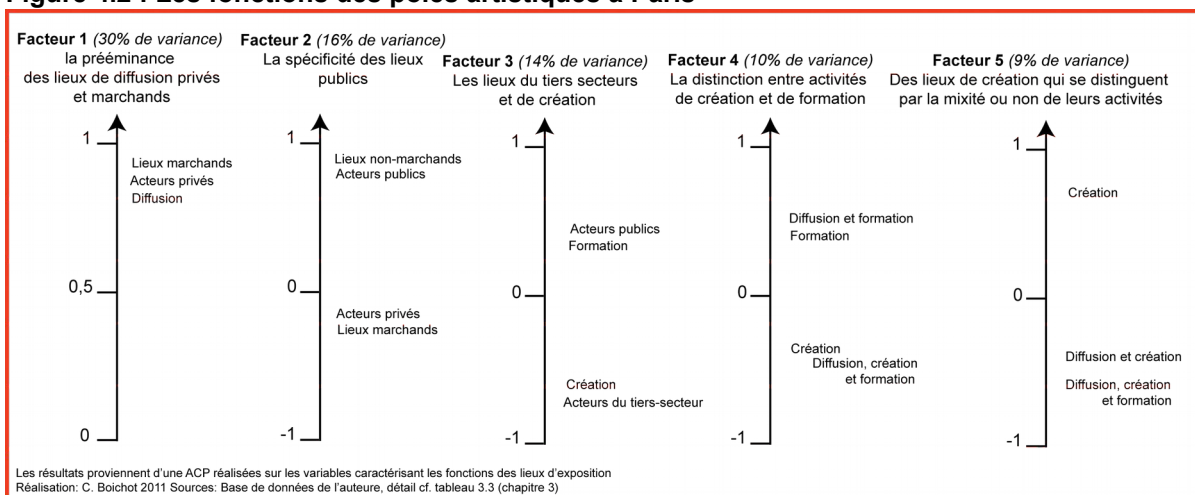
Figure 4.2 : Les fonctions des pôles artistiques à Paris

**Facteur 1** *(30% de variance)* la prééminance des lieux de diffusion privés et marchands

1
Lieux marchands
Acteurs privés
Diffusion
0,5
0

**Facteur 2** *(16% de variance)* La spécificité des lieux publics

1
Lieux non-marchands
Acteurs publics
0
Acteurs privés
Lieux marchands
-1

**Facteur 3** *(14% de variance)* Les lieux du tiers secteurs et de création

1
Acteurs publics
Formation
0
Création
Acteurs du tiers-secteur
-1

**Facteur 4** *(10% de variance)* La distinction entre activités de création et de formation

1
Diffusion et formation
Formation
0
Création
Diffusion, création et formation
-1

**Facteur 5** *(9% de variance)* Des lieux de création qui se distinguent par la mixité ou non de leurs activités

1
Création
0
Diffusion et création
Diffusion, création et formation
-1

Les résultats proviennent d'une ACP réalisées sur les variables caractérisant les fonctions des lieux d'exposition
Réalisation: C. Boichot 2011 Sources: Base de données de l'auteure, détail cf. tableau 3.3 (chapitre 3)